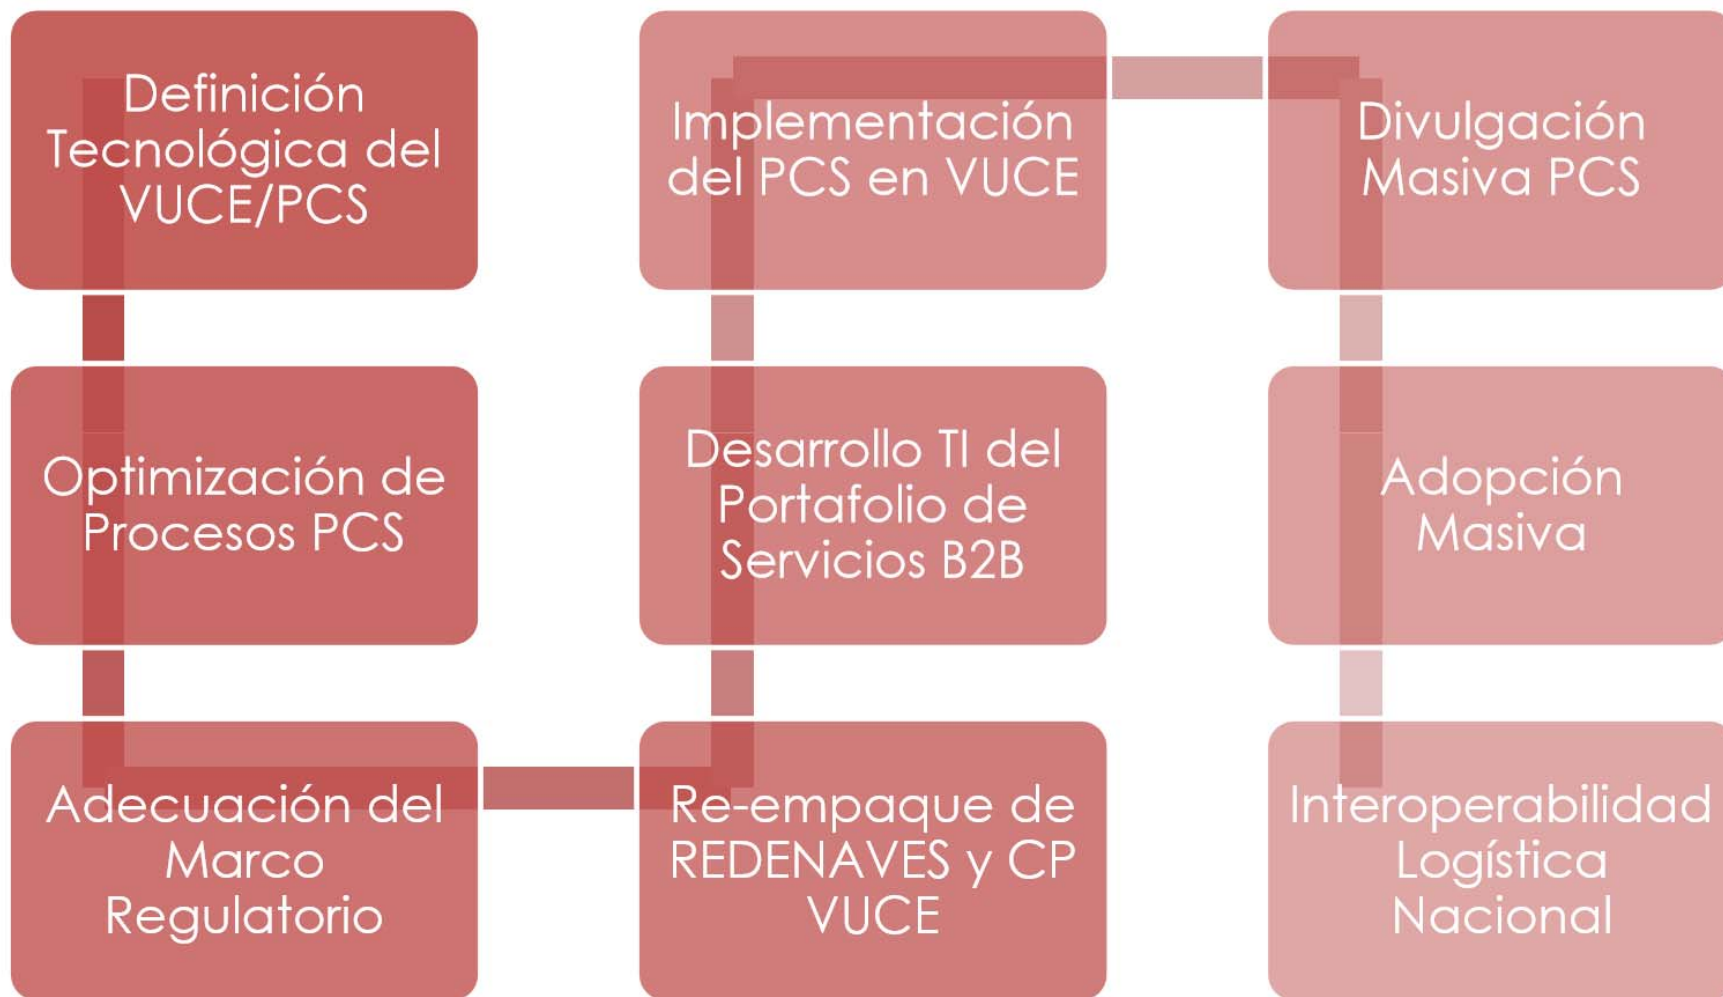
Definición Tecnológica del VUCE/PCS

Optimización de Procesos PCS

Adecuación del Marco Regulatorio

Re-empaque de REDENAVES y CP VUCE

Desarrollo TI del Portafolio de Servicios B2B

Implementación del PCS en VUCE

Divulgación Masiva PCS

Adopción Masiva

Interoperabilidad Logística Nacional